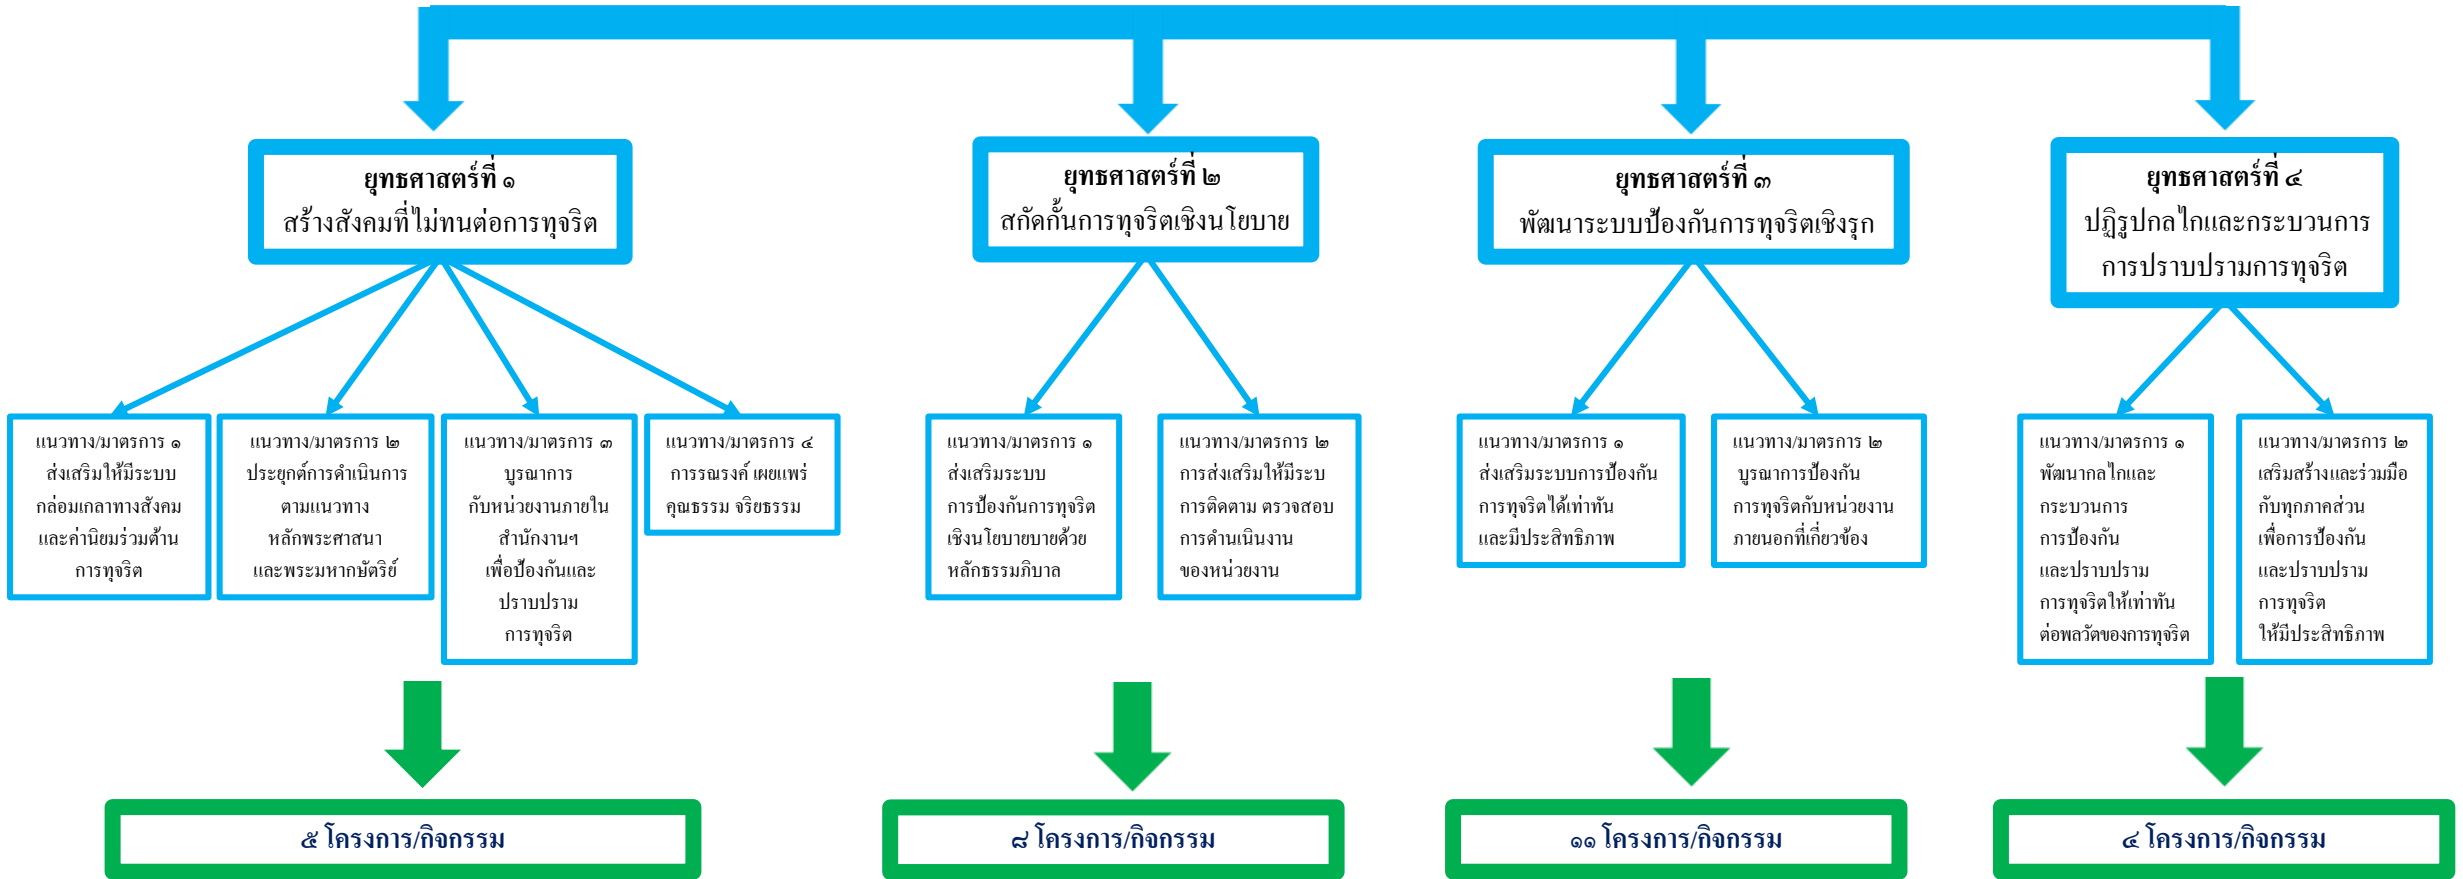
ยุทธศาสตร์ที่ ๑
สร้างสังคมที่ไม่ทนต่อการทุจริต

แนวทาง/มาตรการ ๑
ส่งเสริมให้มีระบบกล่อมเกลาทางสังคมและค่านิยมร่วมต้านการทุจริต

แนวทาง/มาตรการ ๒
ประยุกต์การดำเนินการตามแนวทางหลักพระศาสนาและพระมหากษัตริย์

แนวทาง/มาตรการ ๓
บูรณาการกับหน่วยงานภายในสำนักงานฯ เพื่อป้องกันและปราบปรามการทุจริต

แนวทาง/มาตรการ ๔
การรณรงค์ เผยแพร่คุณธรรม จริยธรรม

๕ โครงการ/กิจกรรม

ยุทธศาสตร์ที่ ๒
สกัดกั้นการทุจริตเชิงนโยบาย

แนวทาง/มาตรการ ๑
ส่งเสริมระบบการป้องกันการทุจริตเชิงนโยบายบายด้วยหลักธรรมภิบาล

แนวทาง/มาตรการ ๒
การส่งเสริมให้มีระบบการติดตาม ตรวจสอบการดำเนินงานของหน่วยงาน

๘ โครงการ/กิจกรรม

ยุทธศาสตร์ที่ ๓
พัฒนาระบบป้องกันการทุจริตเชิงรุก

แนวทาง/มาตรการ ๑
ส่งเสริมระบบการป้องกันการทุจริตได้เท่าทันและมีประสิทธิภาพ

แนวทาง/มาตรการ ๒
บูรณาการป้องกันการทุจริตกับหน่วยงานภายนอกที่เกี่ยวข้อง

๑๑ โครงการ/กิจกรรม

ยุทธศาสตร์ที่ ๔
ปฏิรูปกลไกและกระบวนการการปราบปรามการทุจริต

แนวทาง/มาตรการ ๑
พัฒนากลไกและกระบวนการการป้องกันและปราบปรามการทุจริตให้เท่าทันต่อพลวัตของการทุจริต

แนวทาง/มาตรการ ๒
เสริมสร้างและร่วมมือกับทุกภาคส่วนเพื่อการป้องกันและปราบปรามการทุจริตให้มีประสิทธิภาพ

๔ โครงการ/กิจกรรม